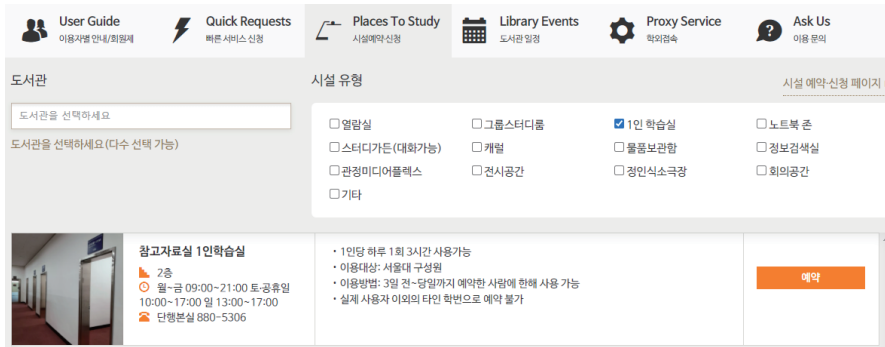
User Guide
이용자별 안내/회원제

Quick Requests
빠른 서비스 신청

Places To Study
시설예약·신청

Library Events
도서관 일정

Proxy Service
학외접속

Ask Us
이용 문의

도서관

도서관을 선택하세요

도서관을 선택하세요(다수 선택 가능)

시설 유형

시설 예약·신청 페이지

열람실
그룹스터디룸
1인 학습실
노트북 존
스터디가든(대화가능)
캐럴
물품보관함
정보검색실
관정미디어플렉스
전시공간
정인식소극장
회의공간
기타

참고자료실 1인학습실
2층
월~금 09:00~21:00 토·공휴일 10:00~17:00 일 13:00~17:00
단행본실 880-5306

• 1인당 하루 1회 3시간 사용가능
• 이용대상: 서울대 구성원
• 이용방법: 3일 전~당일까지 예약한 사람에 한해 사용 가능
• 실제 사용자 이외의 타인 학번으로 예약 불가

예약